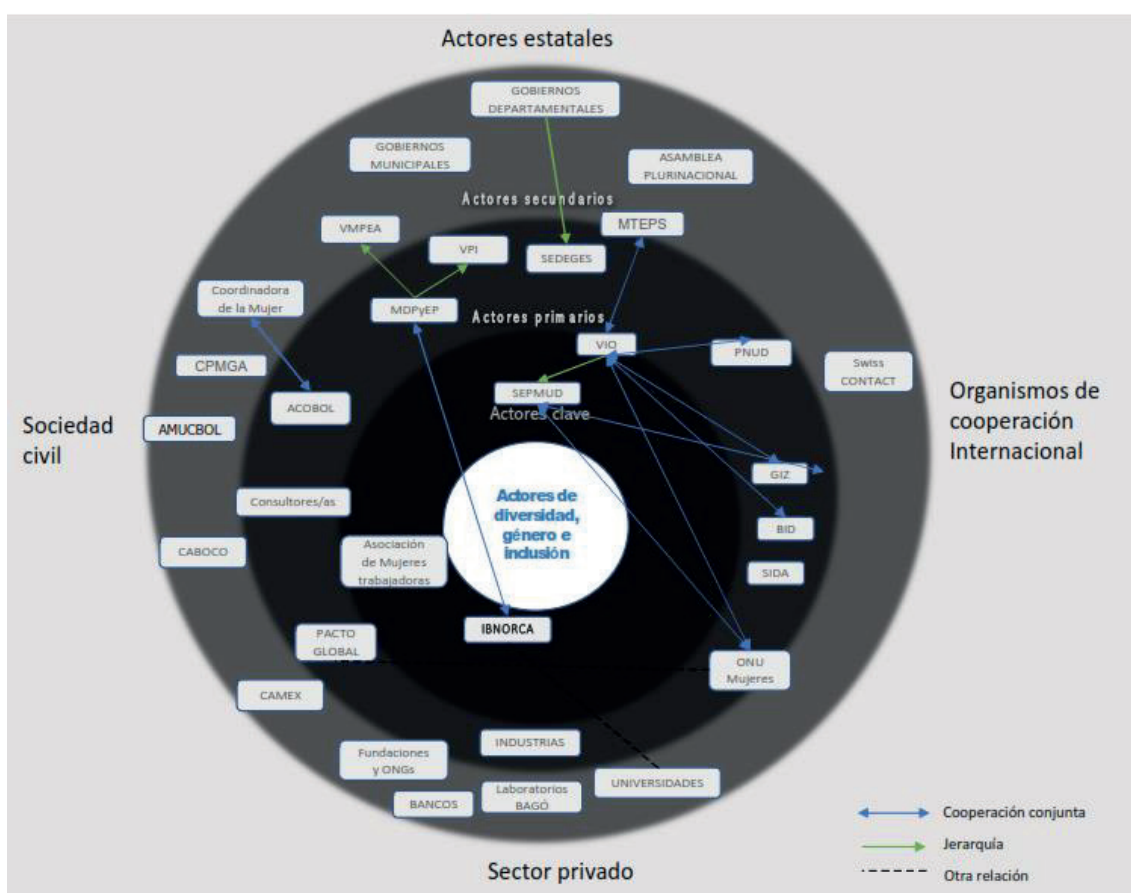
Actores estatales

GOBIERNOS DEPARTAMENTALES

GOBIERNOS MUNICIPALES

ASAMBLEA PLURINACIONAL

Actores secundarios

VMPEA

VPI

SEDEGES

MTEPS

Coordinadora de la Mujer

MDPyEP

Actores primarios

VIO

PNUD

Swiss CONTACT

CPMGA

SEPMUD

Actores clave

ACOBOL

Sociedad civil

AMUCBOL

Organismos de cooperación Internacional

GIZ

Consultores/as

Actores de diversidad, género e inclusión

BID

CABOCO

Asociación de Mujeres trabajadoras

SIDA

IBNORCA

PACTO GLOBAL

ONU Mujeres

CAMEX

INDUSTRIAS

Fundaciones y ONGs

UNIVERSIDADES

BANCOS

Laboratorios BAGÓ

Cooperación conjunta

Jerarquía

Otra relación

Sector privado